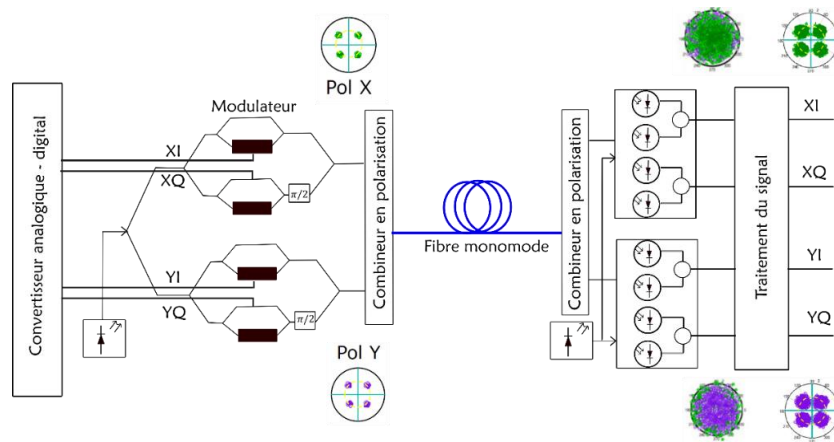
Pol X

Modulateur

Convertisseur analogique - digital

XI

XQ

$\pi/2$

YI

YQ

$\pi/2$

Combineur en polarisation

Pol Y

Fibre monomode

Combineur en polarisation

Traitement du signal

XI

XQ

YI

YQ